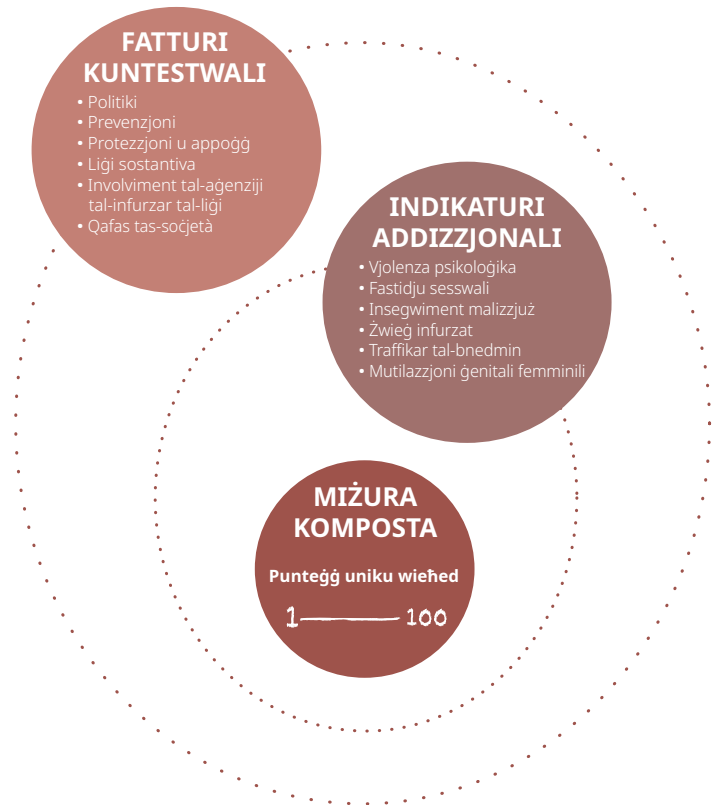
FATTURI KUNTESTWALI
• Politiki
• Prevenzjoni
• Protezzjoni u appoġġ
• Liġi sostantiva
• Involviment tal-aġenziji tal-infurzar tal-liġi
• Qafas tas-soċjetà

INDIKATURI ADDIZZJONALI
• Vjolenza psikoloġika
• Fastidju sesswali
• Insegwiment malizzjuż
• Żwieġ infurzat
• Traffikar tal-bnedmin
• Mutilazzjoni ġenitali femminili

MIŻURA KOMPOSTA
Punteġġ uniku wieħed
1 —— 100